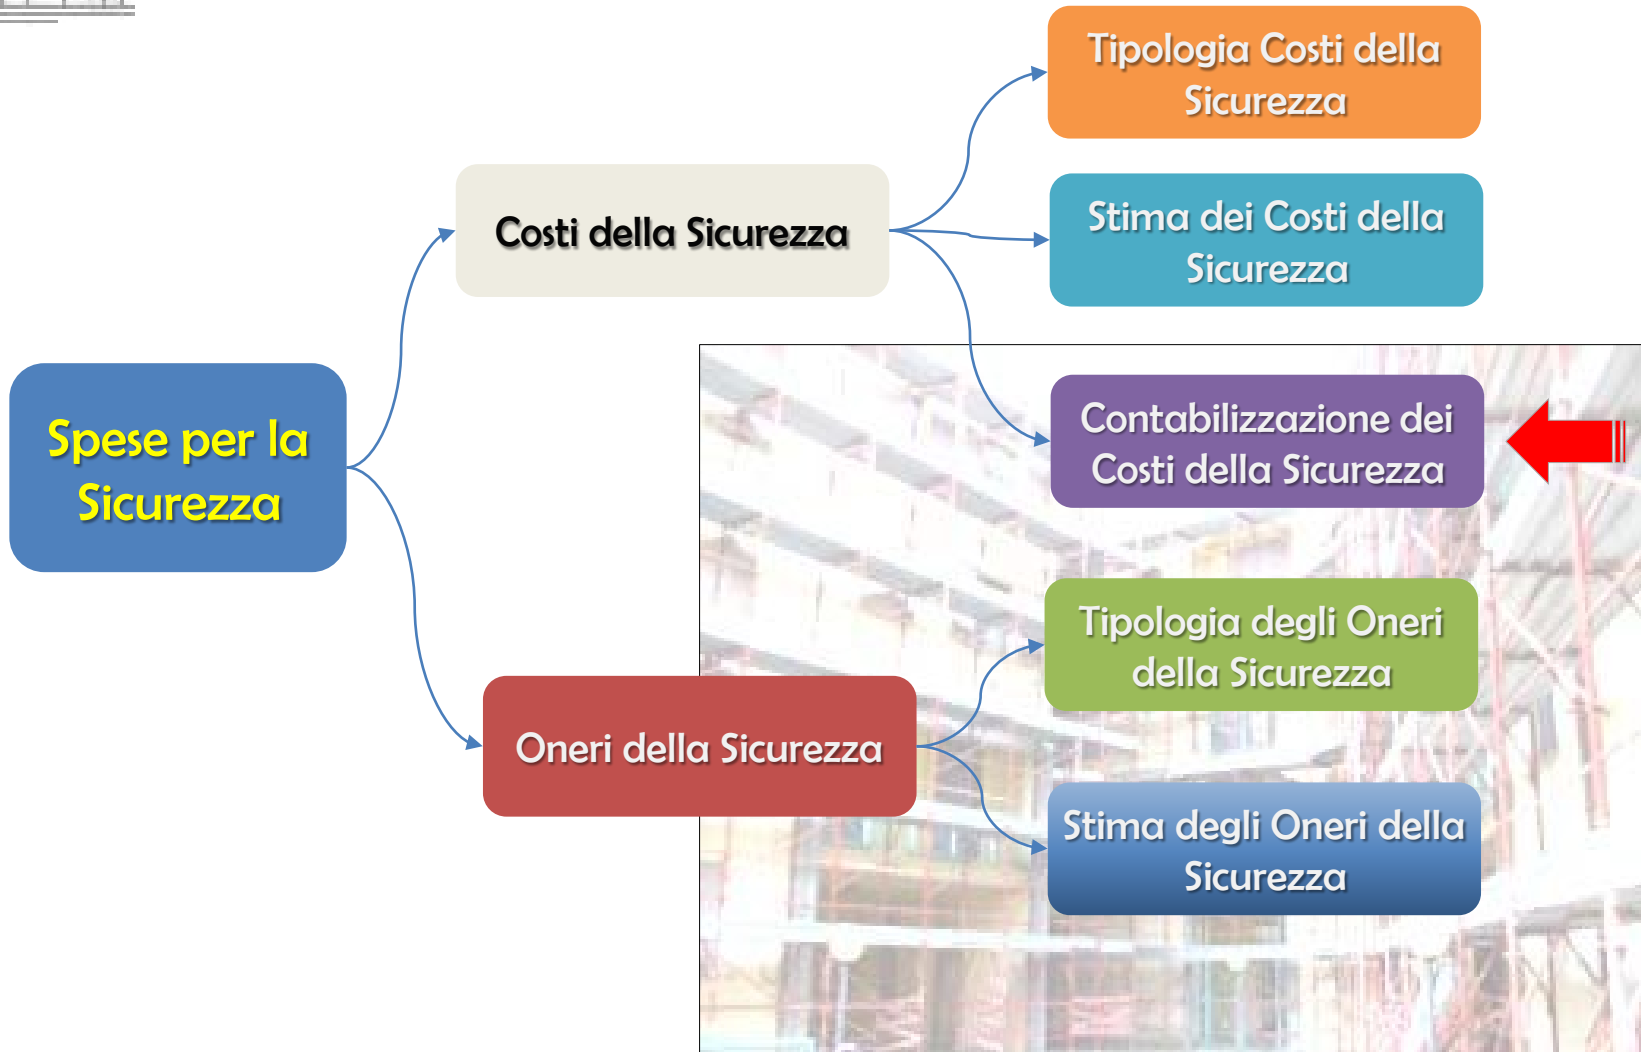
Spese per la Sicurezza

Costi della Sicurezza

Tipologia Costi della Sicurezza

Stima dei Costi della Sicurezza

Contabilizzazione dei Costi della Sicurezza

Oneri della Sicurezza

Tipologia degli Oneri della Sicurezza

Stima degli Oneri della Sicurezza